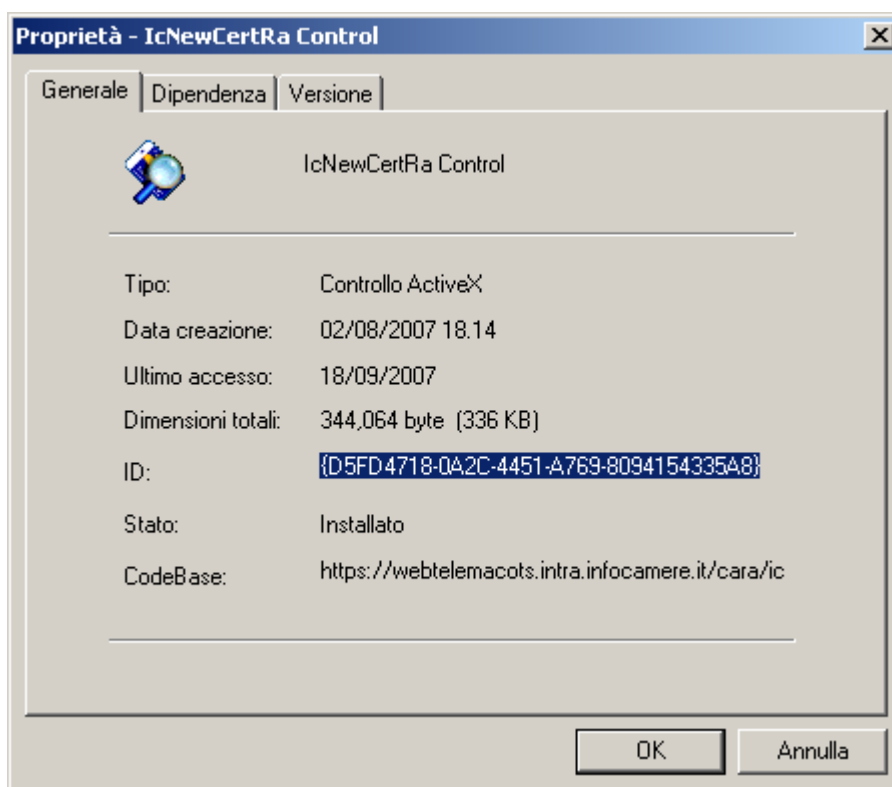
Proprietà - IcNewCertRa Control

Generale | Dipendenza | Versione

IcNewCertRa Control

| | |
|---|---|
| Tipo: | Controllo ActiveX |
| Data creazione: | 02/08/2007 18.14 |
| Ultimo accesso: | 18/09/2007 |
| Dimensioni totali: | 344,064 byte (336 KB) |
| ID: | {D5FD4718-0A2C-4451-A769-8094154335A8} |
| Stato: | Installato |
| CodeBase: | https://webtelemacots.intra.infocamere.it/cara/ic |

OK

Annulla